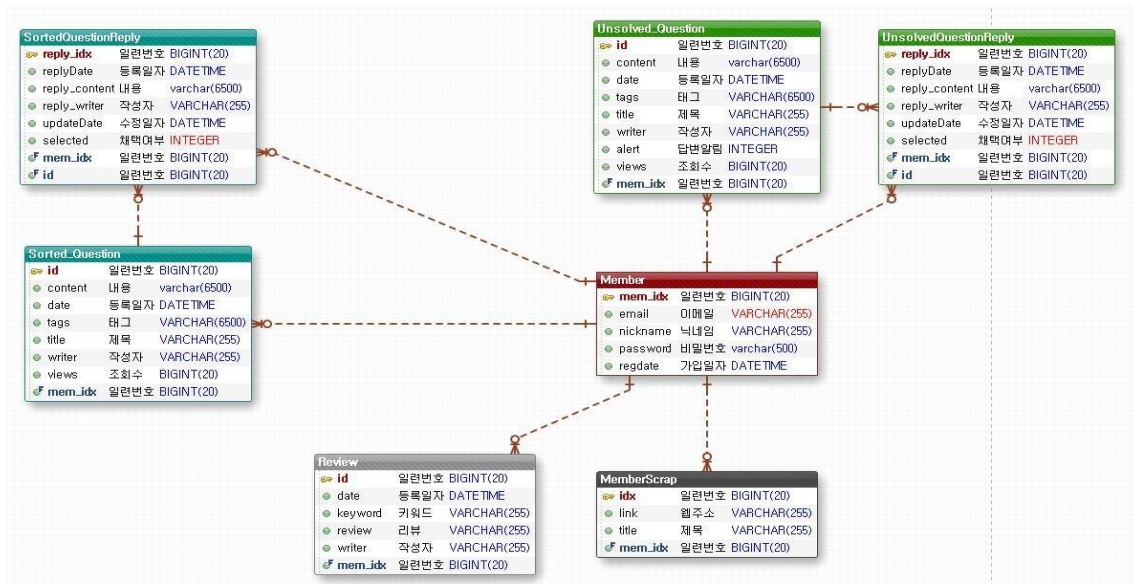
SortedQuestionReply

| | | |
|---|---|---|
| reply_idx | 일련번호 | BIGINT(20) |
| replyDate | 등록일자 | DATETIME |
| reply_content | 내용 | varchar(6500) |
| reply_writer | 작성자 | VARCHAR(255) |
| updateDate | 수정일자 | DATETIME |
| selected | 채택여부 | INTEGER |
| mem_idx | 일련번호 | BIGINT(20) |
| id | 일련번호 | BIGINT(20) |

Unsolved_Question

| | | |
|---|---|---|
| id | 일련번호 | BIGINT(20) |
| content | 내용 | varchar(6500) |
| date | 등록일자 | DATETIME |
| tags | 태그 | VARCHAR(6500) |
| title | 제목 | VARCHAR(255) |
| writer | 작성자 | VARCHAR(255) |
| alert | 답변알림 | INTEGER |
| views | 조회수 | BIGINT(20) |
| mem_idx | 일련번호 | BIGINT(20) |

UnsolvedQuestionReply

| | | |
|---|---|---|
| reply_idx | 일련번호 | BIGINT(20) |
| replyDate | 등록일자 | DATETIME |
| reply_content | 내용 | varchar(6500) |
| reply_writer | 작성자 | VARCHAR(255) |
| updateDate | 수정일자 | DATETIME |
| selected | 채택여부 | INTEGER |
| mem_idx | 일련번호 | BIGINT(20) |
| id | 일련번호 | BIGINT(20) |

Sorted_Question

| | | |
|---|---|---|
| id | 일련번호 | BIGINT(20) |
| content | 내용 | varchar(6500) |
| date | 등록일자 | DATETIME |
| tags | 태그 | VARCHAR(6500) |
| title | 제목 | VARCHAR(255) |
| writer | 작성자 | VARCHAR(255) |
| views | 조회수 | BIGINT(20) |
| mem_idx | 일련번호 | BIGINT(20) |

Member

| | | |
|---|---|---|
| mem_idx | 일련번호 | BIGINT(20) |
| email | 이메일 | VARCHAR(255) |
| nickname | 닉네임 | VARCHAR(255) |
| password | 비밀번호 | varchar(500) |
| regdate | 가입일자 | DATETIME |

Review

| | | |
|---|---|---|
| id | 일련번호 | BIGINT(20) |
| date | 등록일자 | DATETIME |
| keyword | 키워드 | VARCHAR(255) |
| review | 리뷰 | VARCHAR(255) |
| writer | 작성자 | VARCHAR(255) |
| mem_idx | 일련번호 | BIGINT(20) |

MemberScrap

| | | |
|---|---|---|
| idx | 일련번호 | BIGINT(20) |
| link | 웹주소 | VARCHAR(255) |
| title | 제목 | VARCHAR(255) |
| mem_idx | 일련번호 | BIGINT(20) |